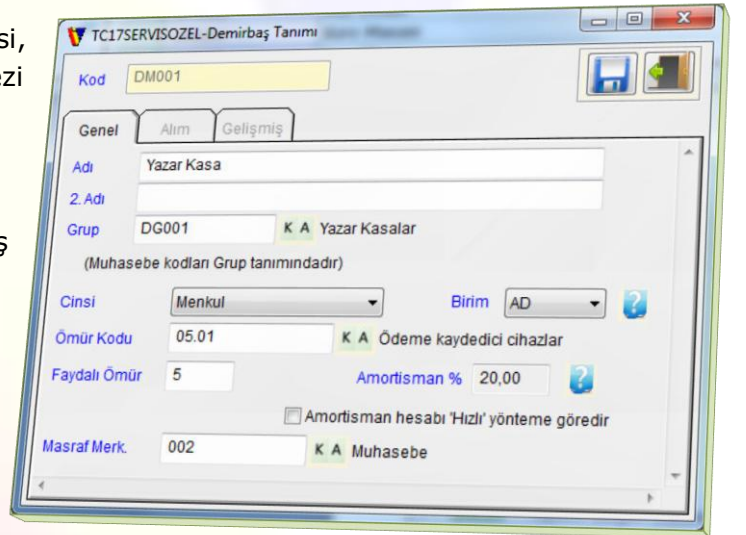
si,
ezi

ş

TC17SERVISOZEL-Demirbaş Tanımı

Kod DM001

Genel Alım Gelişmiş

Adı Yazar Kasa
2. Adı
Grup DG001 K A Yazar Kasalar
(Muhasebe kodları Grup tanımındadır)

Cinsi Menkul Birim AD ?
Ömür Kodu 05.01 K A Ödeme kaydedici cihazlar
Faydalı Ömür 5 Amortisman % 20,00 ?
Amortisman hesabı 'Hızlı' yönteme göredir
Masraf Merk. 002 K A Muhasebe